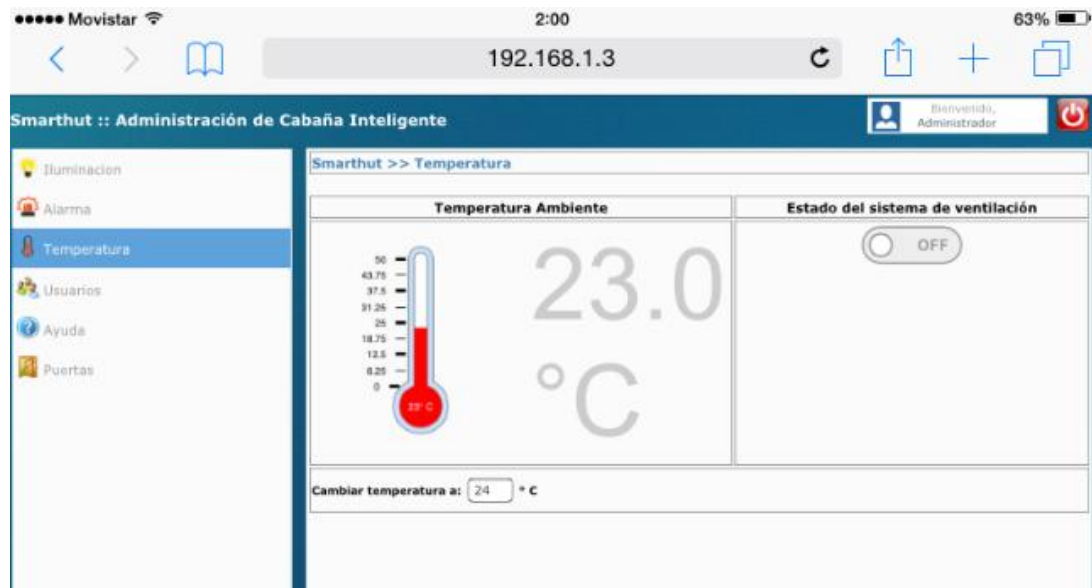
●●●●● Movistar
2:00
63%
192.168.1.3

Smarthut :: Administración de Cabaña Inteligente
Bienvenido, Administrador

Iluminacion
Alarma
Temperatura
Usuarios
Ayuda
Puertas

Smarthut >> Temperatura

| Temperatura Ambiente | Estado del sistema de ventilación |
|---|---|
| 50 43.75 37.5 31.25 25 18.75 12.5 6.25 0 23° C 23.0 °C | OFF |

Cambiar temperatura a: 24 ° C